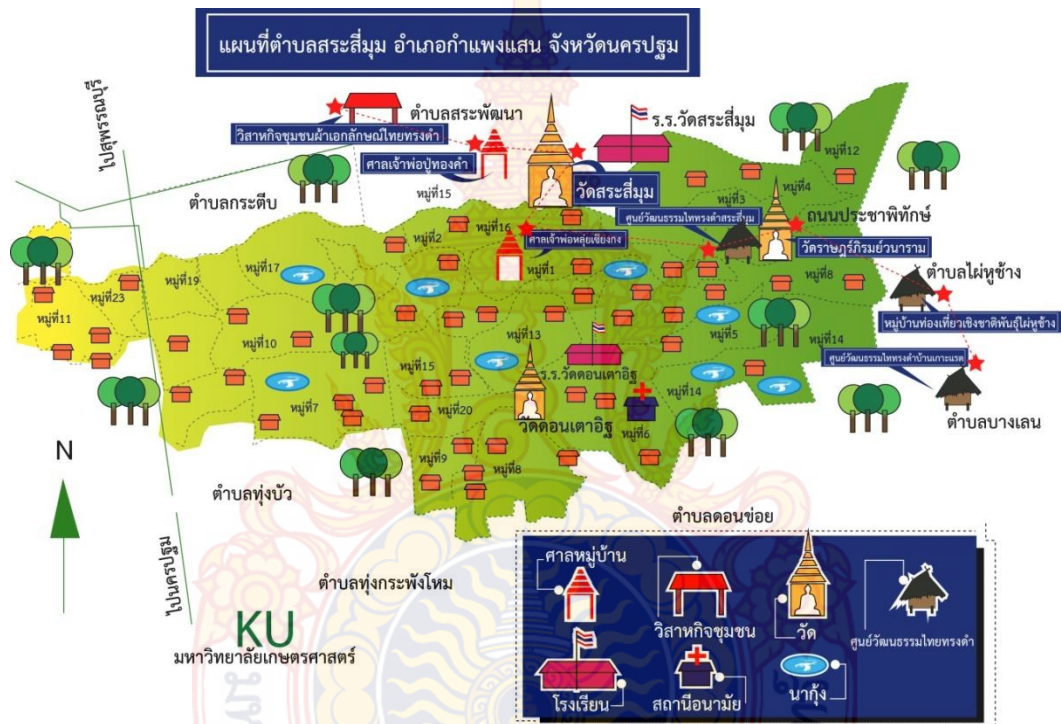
แผนที่ตำบลสระสี่มุม อำเภอกำแพงแสน จังหวัดนครปฐม

ไปสุพรรณบุรี

ตำบลสระพัฒนา

วิสาหกิจชุมชนผ้าเอกลักษณ์ไทยทรงดำ

ศาลเจ้าพ่อปู่ทองคำ

ร.ร.วัดสระสี่มุม

หมู่ที่12

หมู่ที่15

วัดสระสี่มุม

หมู่ที่4

หมู่ที่3

ตำบลกระตีบ

ศูนย์วัฒนธรรมไทยทรงดำสระสี่มุม

ถนนประชาพิทักษ์

หมู่ที่16

หมู่ที่2

ศาลเจ้าพ่อหลุยเซียงกง

วัดราษฎร์ภิรมย์วนาราม

ตำบลไผ่หูช้าง

หมู่ที่1

หมู่ที่17

หมู่ที่8

หมู่ที่19

หมู่ที่23

หมู่ที่11

หมู่บ้านท่องเที่ยวเชิงชาติพันธุ์ไผ่หูช้าง

หมู่ที่5

หมู่ที่14

หมู่ที่10

หมู่ที่13

ศูนย์วัฒนธรรมไทยทรงดำบ้านเกาะแรต

ร.ร.วัดดอนเตาอิฐ

หมู่ที่15

หมู่ที่14

หมู่ที่7

หมู่ที่20

วัดดอนเตาอิฐ

หมู่ที่6

ตำบลบางเลน

N

หมู่ที่9

หมู่ที่8

ตำบลทุ่งบัว

ตำบลดอนข่อย

ไปนครปฐม

ตำบลทุ่งกระพังโหม

ศาลหมู่บ้าน

วิสาหกิจชุมชน

วัด

ศูนย์วัฒนธรรมไทยทรงดำ

KU

มหาวิทยาลัยเกษตรศาสตร์

โรงเรียน

สถานีอนามัย

นากุ้ง